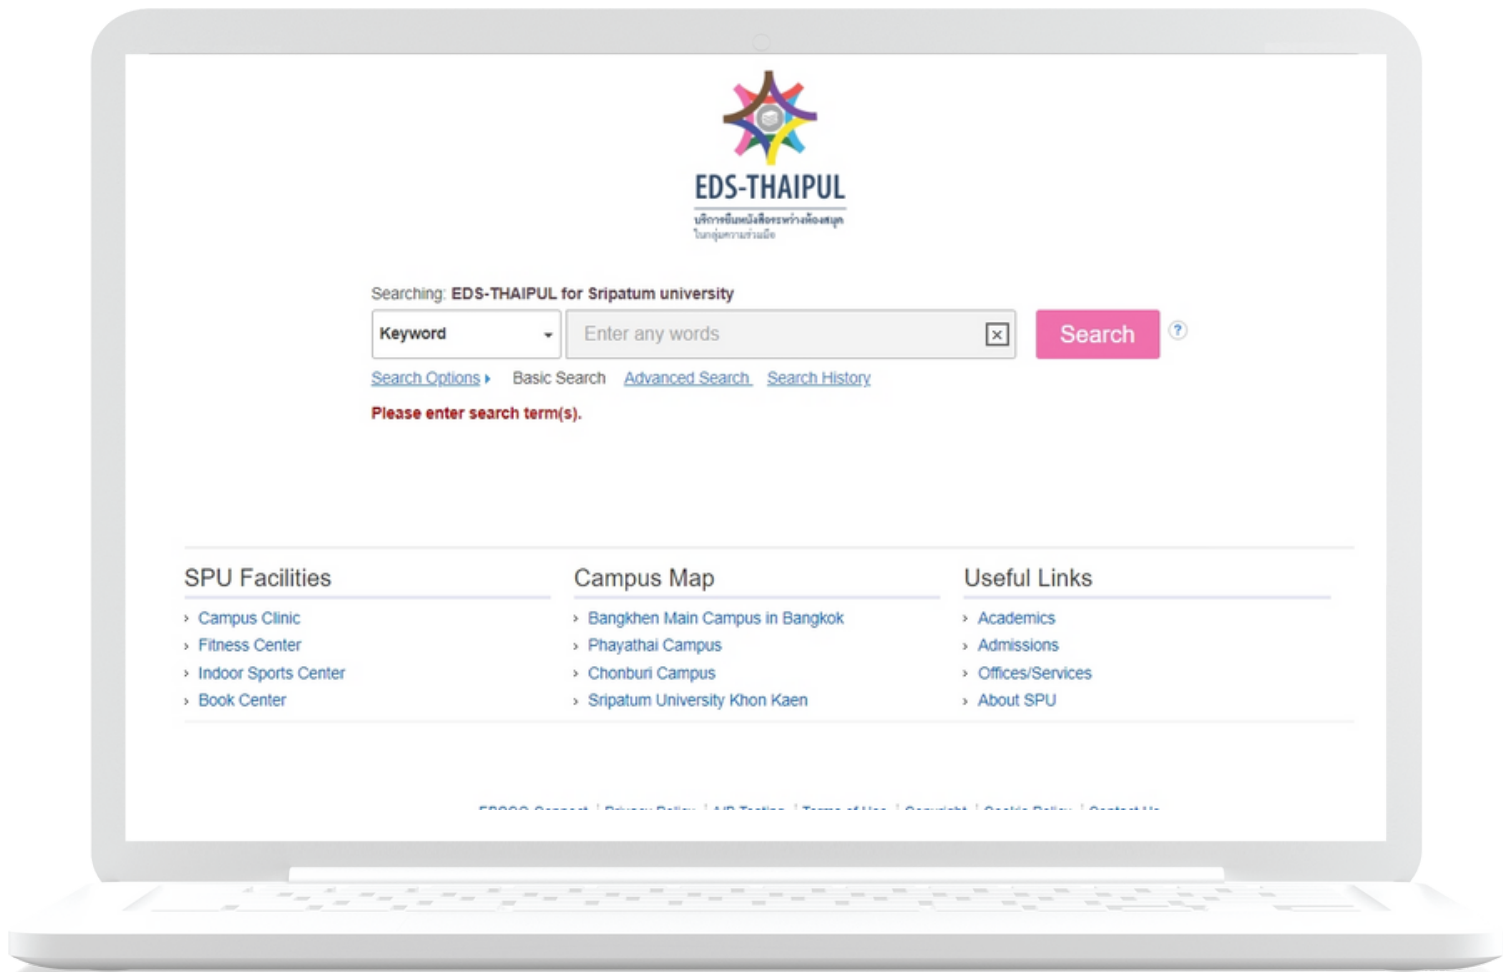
EDS-THAIPUL

บริการยืมหนังสือระหว่างห้องสมุด ในกลุ่มความร่วมมือ

Searching: EDS-THAIPUL for Sripatum university

Keyword

Enter any words

Search

?

Search Options ▸ Basic Search Advanced Search Search History

Please enter search term(s).

SPU Facilities
› Campus Clinic
› Fitness Center
› Indoor Sports Center
› Book Center

Campus Map
› Bangkhen Main Campus in Bangkok
› Phayathai Campus
› Chonburi Campus
› Sripatum University Khon Kaen

Useful Links
› Academics
› Admissions
› Offices/Services
› About SPU

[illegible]